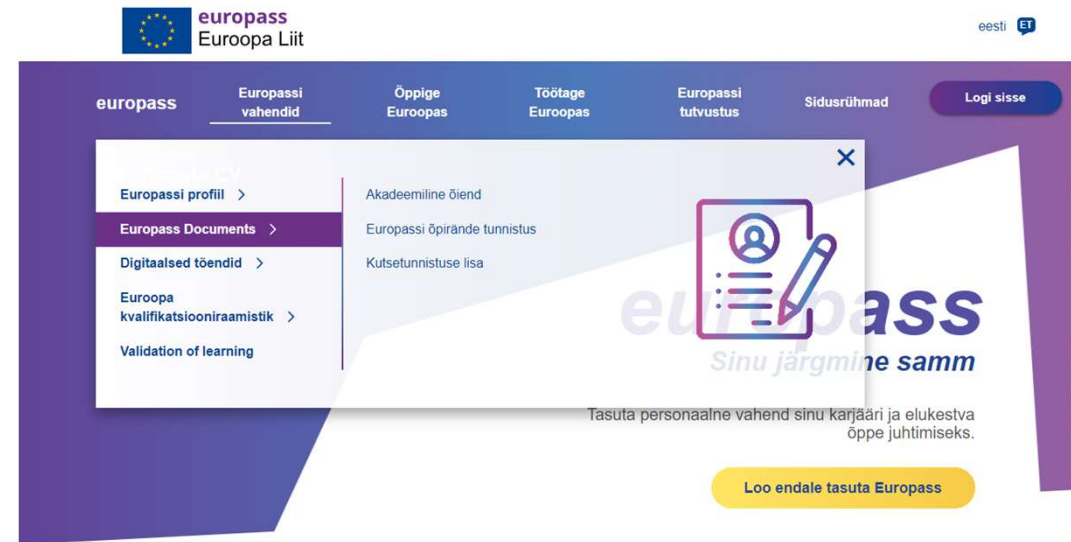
europass
Euroopa Liit

eesti ET

europass

Europassi vahendid

Õppige Euroopas

Töötage Euroopas

Europassi tutvustus

Sidusrühmad

Logi sisse

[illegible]

Europassi profiil >

Europass Documents >

Digitaalsed tõendid >

Euroopa kvalifikatsiooniraamistik >

Validation of learning

Akadeemiline õiend

Europassi õpirände tunnistus

Kutsetunnistuse lisa

europass

Sinu järgmine samm

Tasuta personaalne vahend sinu karjääri ja elukestva õppe juhtimiseks.

Loo endale tasuta Europass